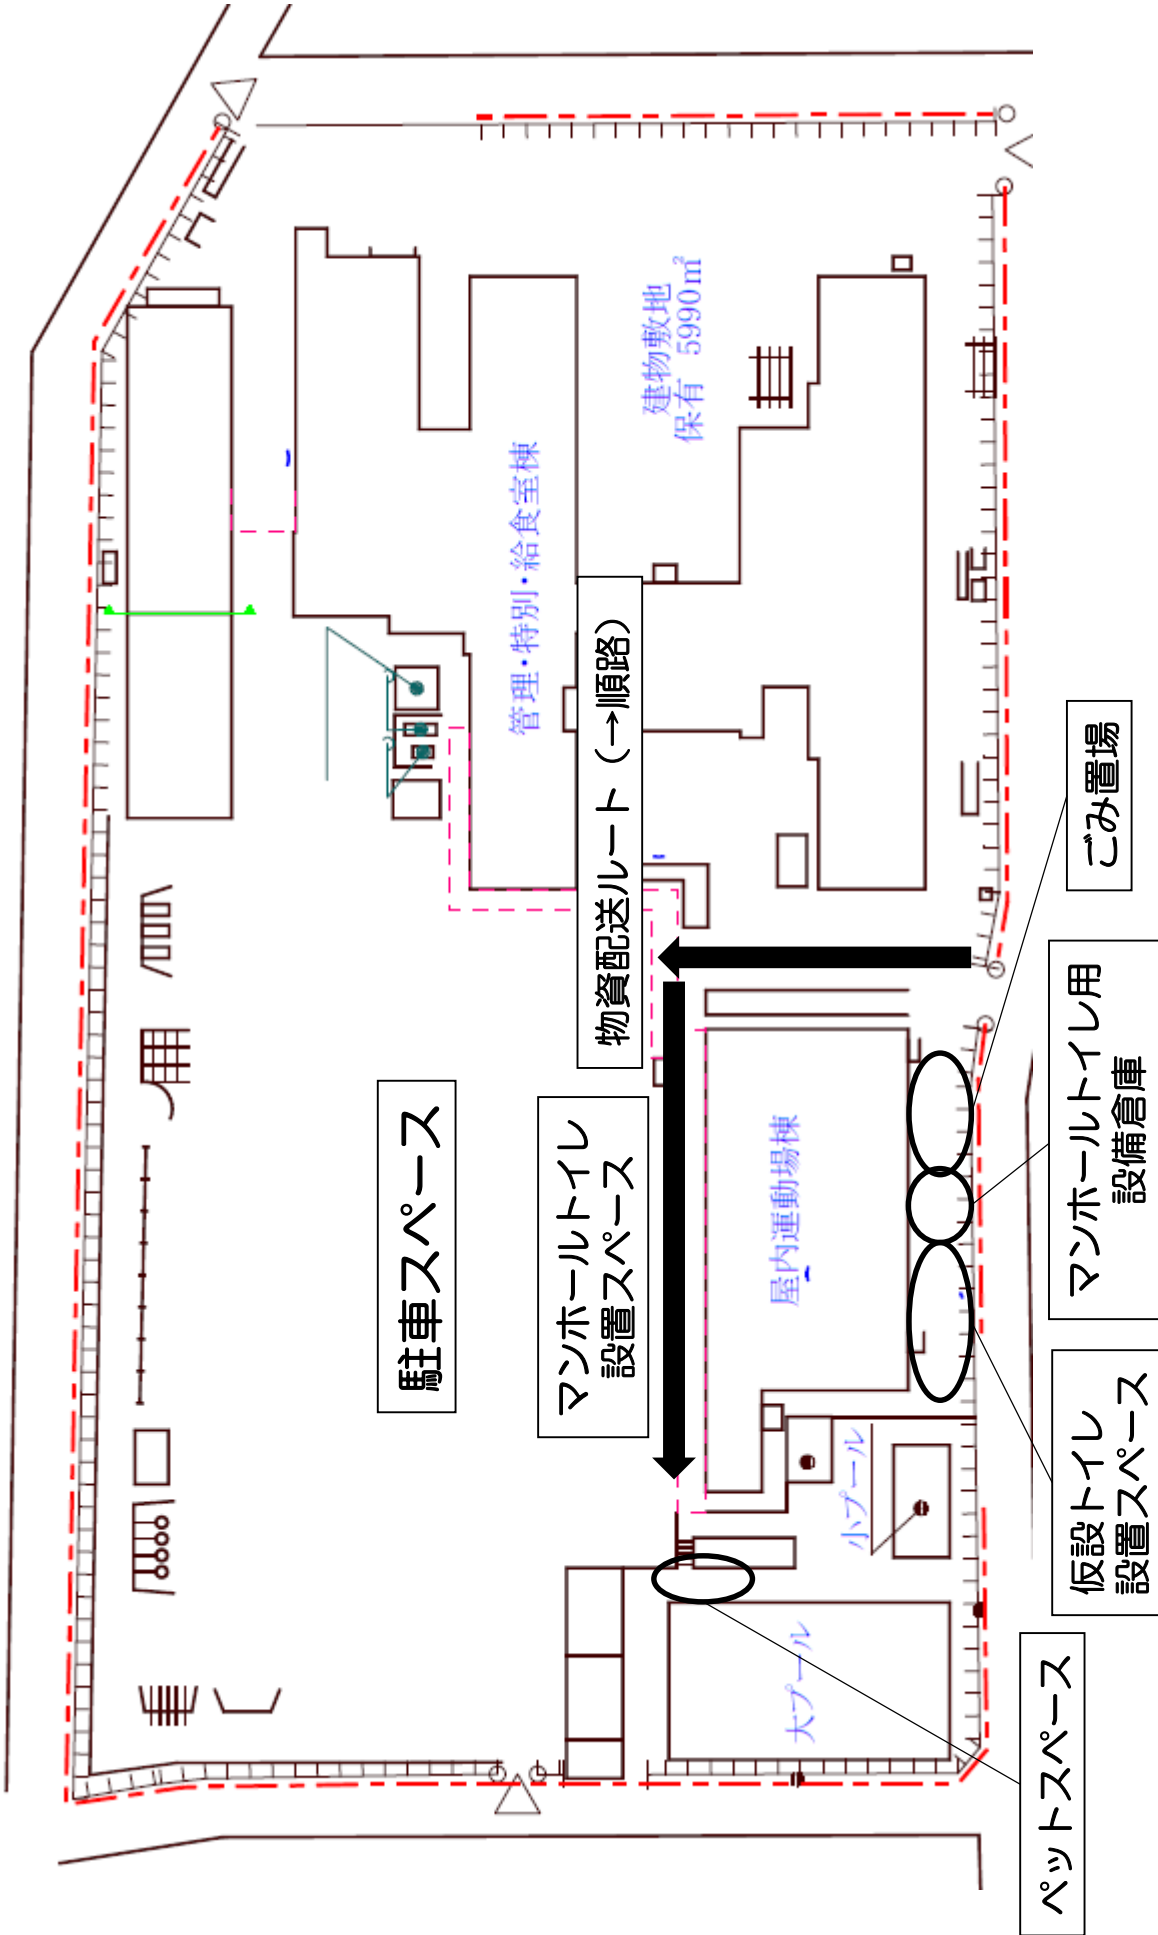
建物敷地
保有 5990㎡

管理・特別・給食室棟

物資配送ルート（→順路）

ごみ置場

マンホールトイレ用
設備倉庫

駐車スペース

マンホールトイレ
設置スペース

屋内運動場棟

仮設トイレ
設置スペース

小プール

大プール

ペットスペース